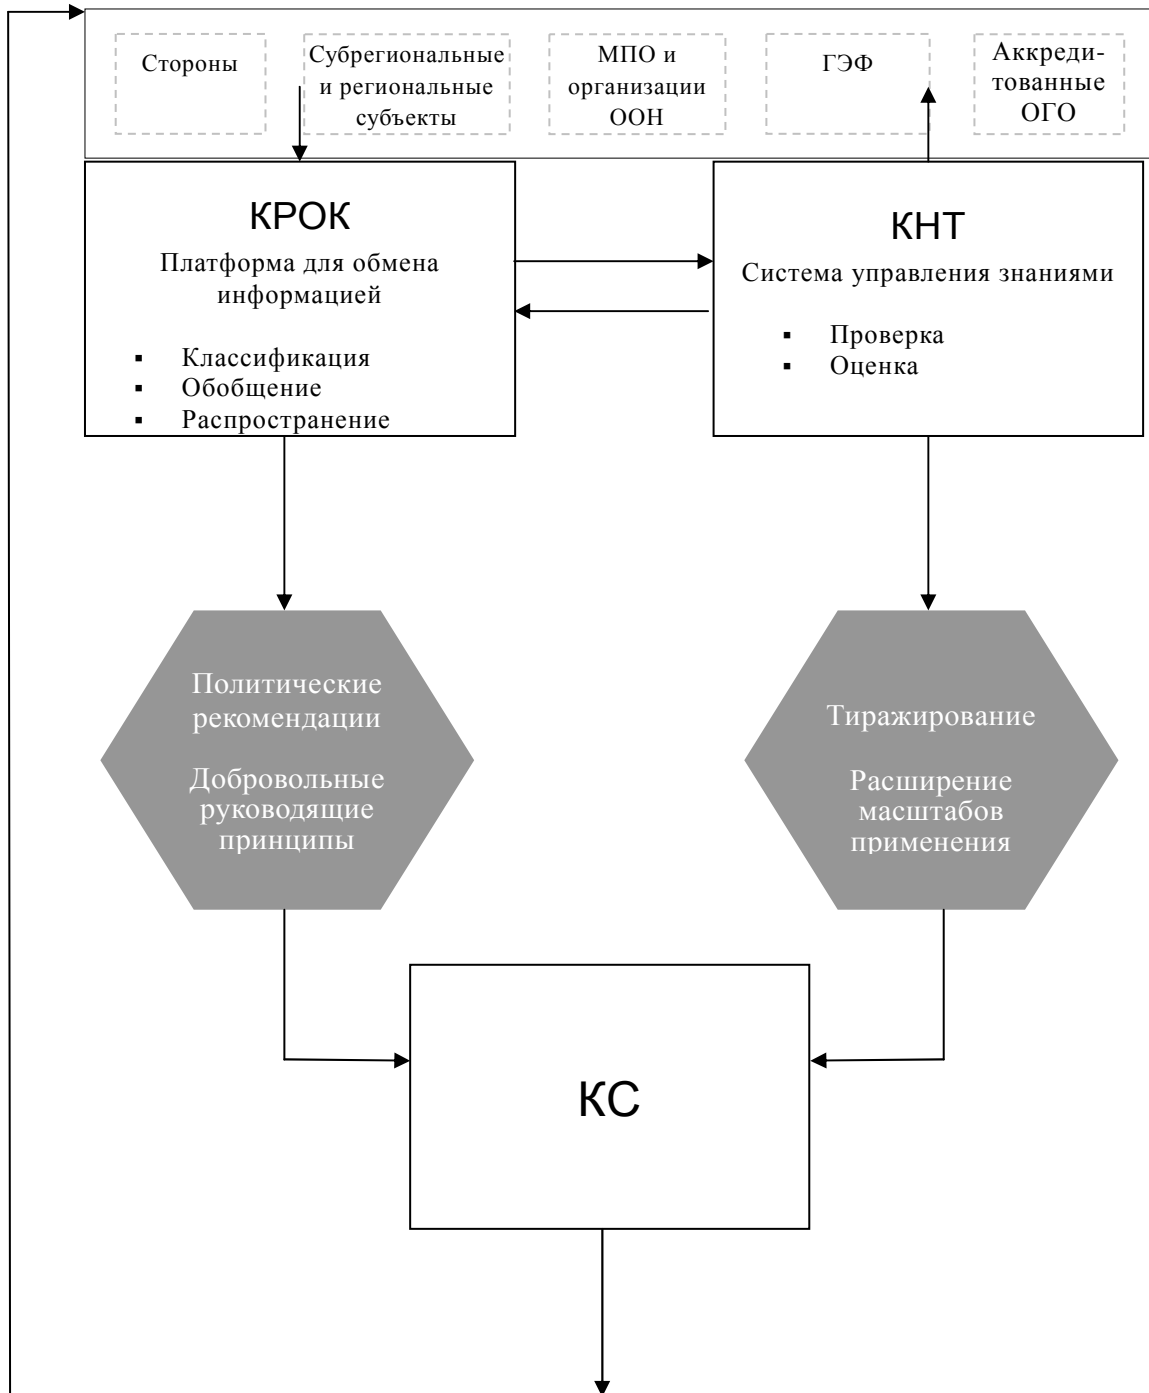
Стороны

Субрегиональные и региональные субъекты

МПО и организации ООН

ГЭФ

Аккредитованные ОГО

КРОК

Платформа для обмена информацией

- Классификация
- Обобщение
- Распространение

КНТ

Система управления знаниями

- Проверка
- Оценка

Политические рекомендации

Добровольные руководящие принципы

Тиражирование

Расширение масштабов применения

КС